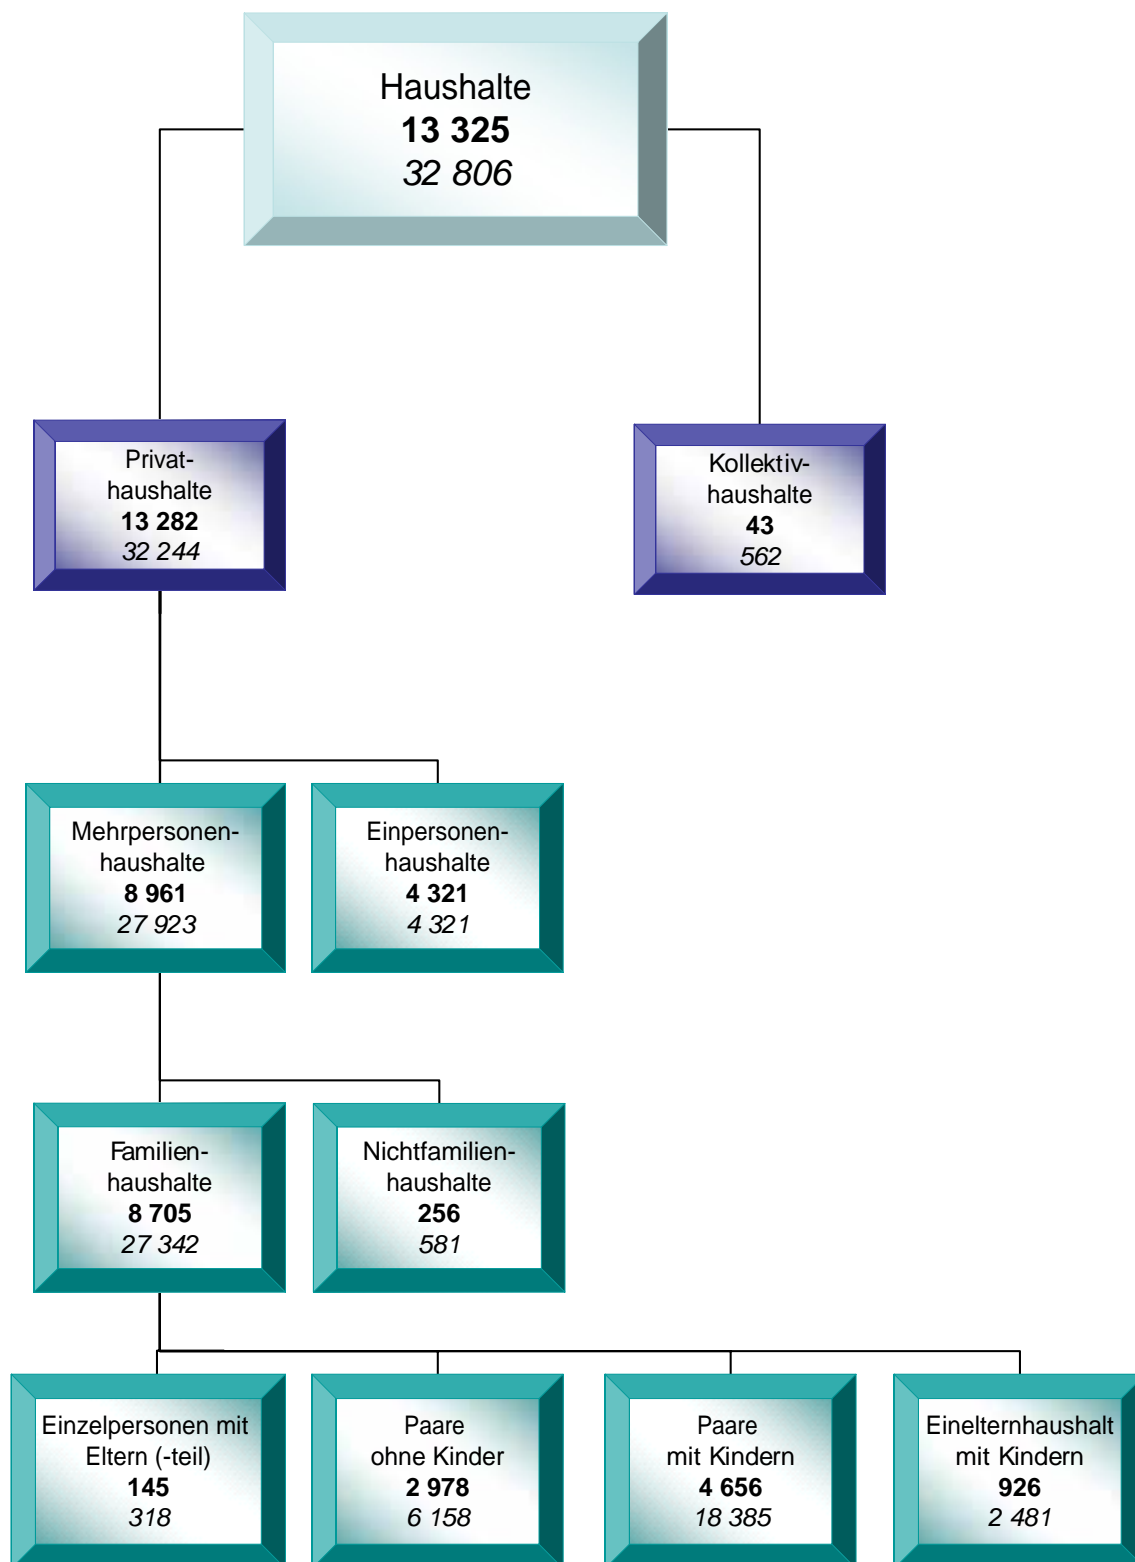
Haushalte
**13 325**
*32 806*

Privathaushalte
**13 282**
*32 244*

Kollektivhaushalte
**43**
*562*

Mehrpersonenhaushalte
**8 961**
*27 923*

Einpersonenhaushalte
**4 321**
*4 321*

Familienhaushalte
**8 705**
*27 342*

Nichtfamilienhaushalte
**256**
*581*

Einzelpersonen mit Eltern (-teil)
**145**
*318*

Paare ohne Kinder
**2 978**
*6 158*

Paare mit Kindern
**4 656**
*18 385*

Einelternhaushalt mit Kindern
**926**
*2 481*